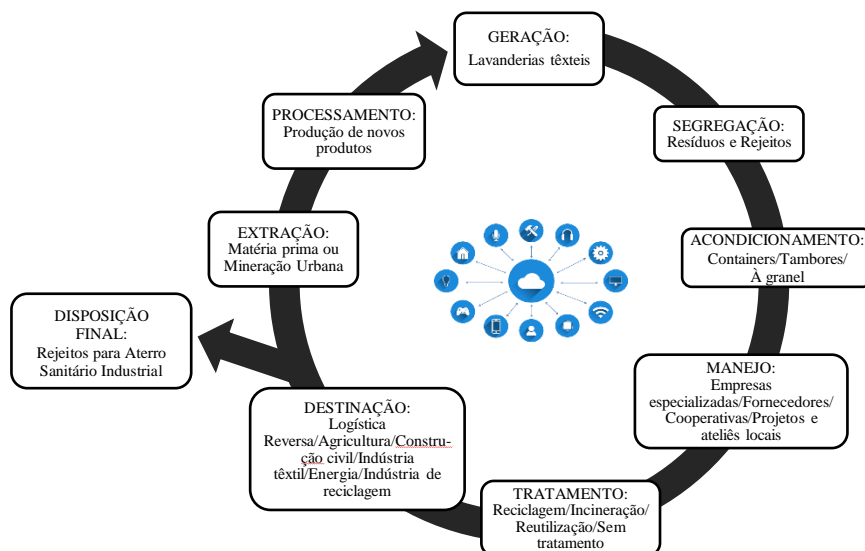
GERAÇÃO:
Lavanderias têxteis

SEGREGAÇÃO:
Resíduos e Rejeitos

ACONDICIONAMENTO:
Containers/Tambores/
À granel

MANEJO:
Empresas especializadas/Fornecedores/ Cooperativas/Projetos e ateliês locais

TRATAMENTO:
Reciclagem/Incineração/ Reutilização/Sem tratamento

DESTINAÇÃO:
Logística Reversa/Agricultura/Construção civil/Indústria têxtil/Energia/Indústria de reciclagem

DISPOSIÇÃO FINAL:
Rejeitos para Aterro Sanitário Industrial

EXTRAÇÃO:
Matéria prima ou Mineração Urbana

PROCESSAMENTO:
Produção de novos produtos